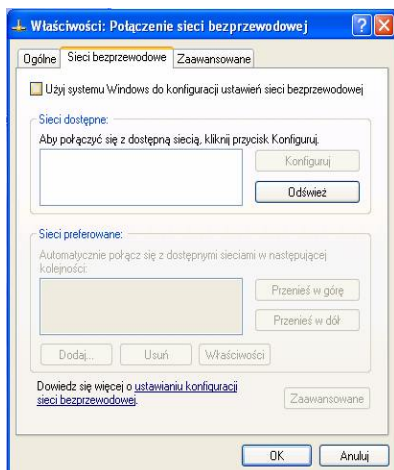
Właściwości: Połączenie sieci bezprzewodowej

Ogólne | Sieci bezprzewodowe | Zaawansowane

Użyj systemu Windows do konfiguracji ustawień sieci bezprzewodowej

Sieci dostępne:

Aby połączyć się z dostępną siecią, kliknij przycisk Konfiguruj.

Konfiguruj

Odśwież

Sieci preferowane:

Automatycznie połącz się z dostępnymi sieciami w następującej kolejności:

Przenieś w górę

Przenieś w dół

Dodaj... | Usuń | Właściwości

Dowiedz się więcej o ustawianiu konfiguracji sieci bezprzewodowej.

Zaawansowane

OK | Anuluj